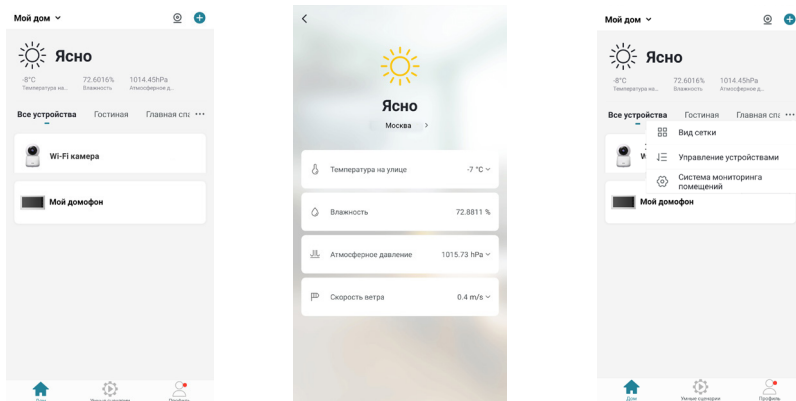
Мой дом

Ясно

-8°C
Температура на...

72.6016%
Влажность

1014.45hPa
Атмосферное д...

Все устройства
Гостиная
Главная спа

Wi-Fi камера

Мой домофон

Дом
Умные сценарии
Профиль

Ясно

Москва

Температура на улице
-7 °C

Влажность
72.8811 %

Атмосферное давление
1015.73 hPa

Скорость ветра
0.4 m/s

Мой дом

Ясно

-8°C
Температура на...

72.6016%
Влажность

1014.45hPa
Атмосферное д...

Все устройства
Гостиная
Главная спа

Вид сетки

Управление устройствами

Система мониторинга помещений

Мой домофон

Дом
Умные сценарии
Профиль